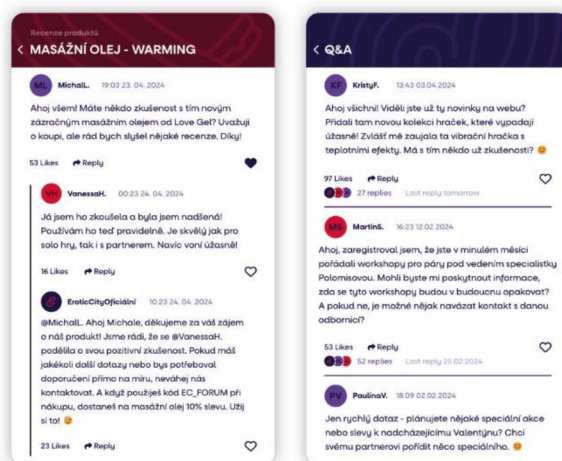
Recenze produktů
< MASÁŽNÍ OLEJ - WARMING

ML MichalL. 19:03 23. 04. 2024

Ahoj všem! Máte někdo zkušenost s tím novým zázračným masážním olejem od Love Gel? Uvažuji o koupi, ale rád bych slyšel nějaké recenze. Díky!

53 Likes Reply

VH VanessaH. 00:23 24. 04. 2024

Já jsem ho zkoušela a byla jsem nadšená! Používám ho teď pravidelně. Je skvělý jak pro solo hry, tak i s partnerem. Navíc voní úžasně!

16 Likes Reply

EroticCityOficiální 10:23 24. 04. 2024

@MichalL. Ahoj Michale, děkujeme za váš zájem o náš produkt! Jsme rádi, že se @VanessaH. podělila o svou pozitivní zkušenost. Pokud máš jakékoli další dotazy nebo bys potřeboval doporučení přímo na míru, neváhej nás kontaktovat. A když použiješ kód EC_FORUM při nákupu, dostaneš na masážní olej 10% slevu. Užij si to! 😊

23 Likes Reply

< Q&A

KF KristyF. 13:43 03.04.2024

Ahoj všichni! Viděli jste už ty novinky na webu? Přidali tam novou kolekci hraček, které vypadají úžasně! Zvlášť mě zaujala ta vibrační hračka s teplotními efekty. Má s tím někdo už zkušenosti? 😊

97 Likes Reply
27 replies Last reply tomorrow

MS MartinS. 16:23 12.02.2024

Ahoj, zaregistroval jsem, že jste v minulém měsíci pořádali workshopy pro páry pod vedením specialistky Polomisovou. Mohli byste mi poskytnout informace, zda se tyto workshopy budou v budoucnu opakovat? A pokud ne, je možné nějak navázat kontakt s danou odbornicí?

53 Likes Reply
52 replies Last reply 25.02.2024

PV PaulinaV. 18.09 02.02.2024

Jen rychlý dotaz - plánujete nějaké speciální akce nebo slevy k nadcházejícímu Valentýnu? Chci svému partnerovi pořídit něco speciálního. 😊